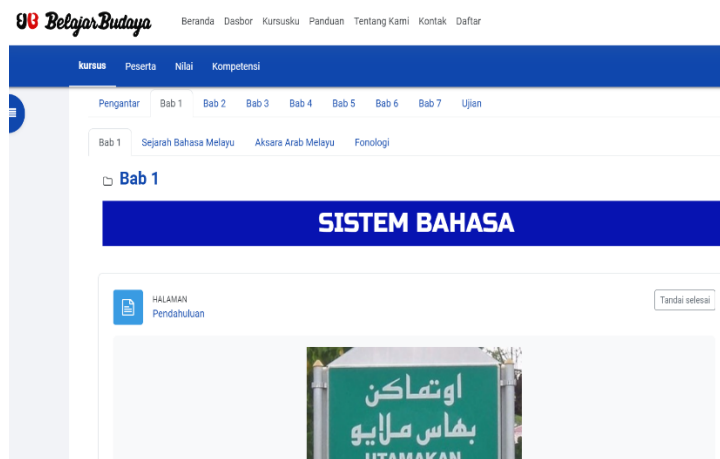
BelajarBudaya Beranda Dasbor Kursusku Panduan Tentang Kami Kontak Daftar

kursus Peserta Nilai Kompetensi

Pengantar Bab 1 Bab 2 Bab 3 Bab 4 Bab 5 Bab 6 Bab 7 Ujian

Bab 1 Sejarah Bahasa Melayu Aksara Arab Melayu Fonologi

Bab 1

SISTEM BAHASA

HALAMAN
Pendahuluan

Tandai selesai

اوتاماکن
بهاس ملايو
UTAMAKAN